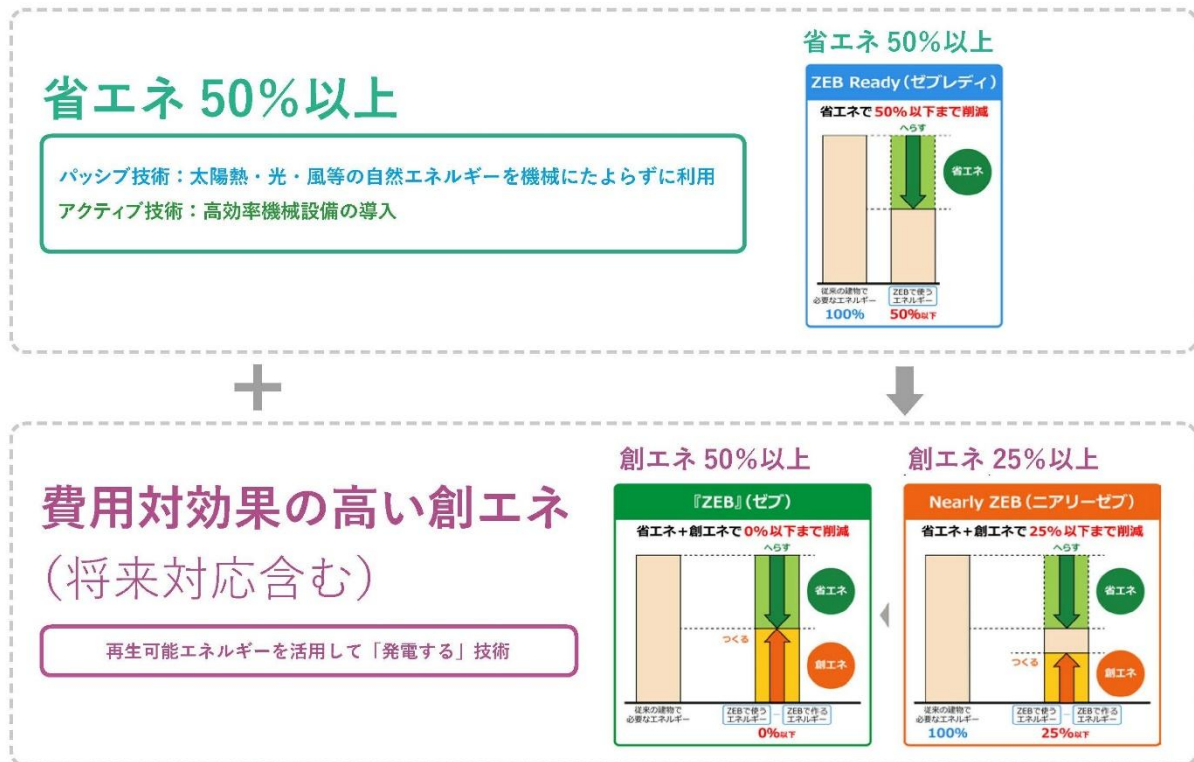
省エネ 50%以上

パッシブ技術：太陽熱・光・風等の自然エネルギーを機械にたよらずに利用
アクティブ技術：高効率機械設備の導入

省エネ 50%以上

ZEB Ready（ゼブレディ）

省エネで 50%以下まで削減

へらす

省エネ

従来の建物で必要なエネルギー
100%

ZEBで使うエネルギー
50%以下

＋

費用対効果の高い創エネ
（将来対応含む）

再生可能エネルギーを活用して「発電する」技術

創エネ 50%以上

『ZEB』（ゼブ）

省エネ＋創エネで 0%以下まで削減

へらす

省エネ

つくる

創エネ

従来の建物で必要なエネルギー

ZEBで使うエネルギー － ZEBで作るエネルギー
0%以下

創エネ 25%以上

Nearly ZEB（ニアリーゼブ）

省エネ＋創エネで 25%以下まで削減

へらす

省エネ

つくる

創エネ

従来の建物で必要なエネルギー
100%

ZEBで使うエネルギー － ZEBで作るエネルギー
25%以下